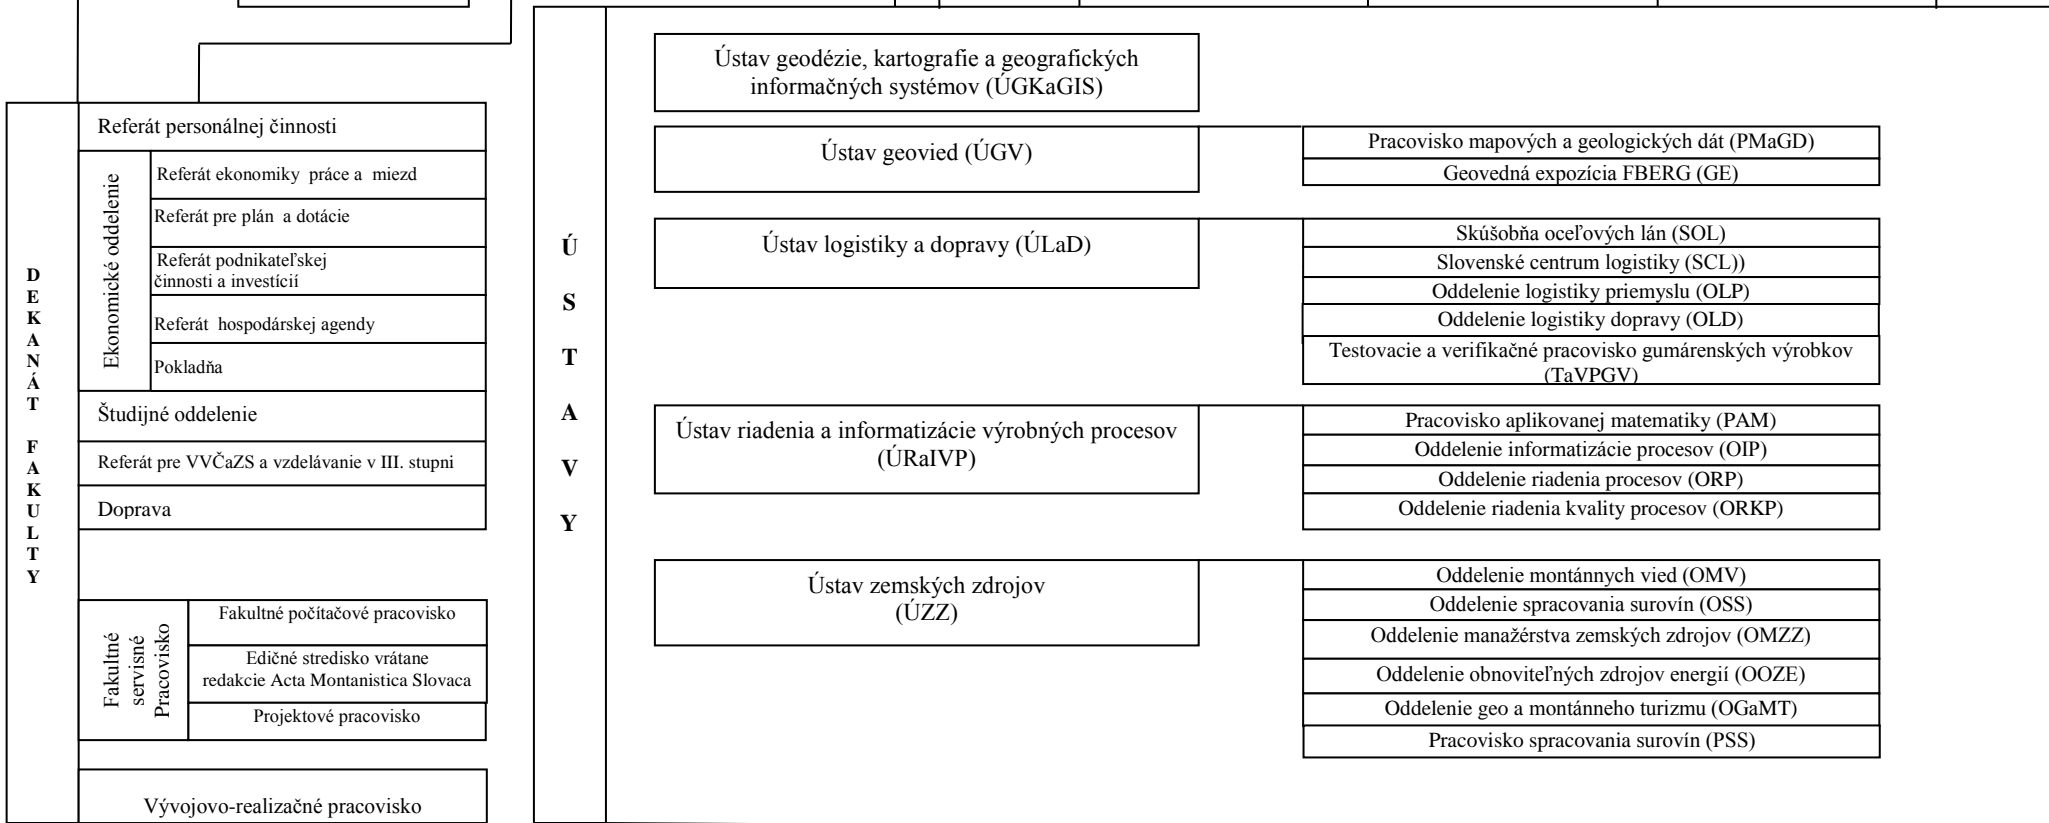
DEKANÁT FAKULTY

Referát personálnej činnosti

Ekonomické oddelenie

Referát ekonomiky práce a miezd

Referát pre plán a dotácie

Referát podnikateľskej činnosti a investícií

Referát hospodárskej agendy

Pokladňa

Študijné oddelenie

Referát pre VVČaZS a vzdelávanie v III. stupni

Doprava

Fakultné servisné Pracovisko

Fakultné počítačové pracovisko

Edičné stredisko vrátane redakcie Acta Montanistica Slovaca

Projektové pracovisko

Vývojovo-realizačné pracovisko

ÚSTAVY

Ústav geodézie, kartografie a geografických informačných systémov (ÚGKaGIS)

Ústav geovied (ÚGV)

Pracovisko mapových a geologických dát (PMaGD)

Geovedná expozícia FBERG (GE)

Ústav logistiky a dopravy (ÚLaD)

Skúšobňa oceľových lán (SOL)

Slovenské centrum logistiky (SCL))

Oddelenie logistiky priemyslu (OLP)

Oddelenie logistiky dopravy (OLD)

Testovacie a verifikačné pracovisko gumárenských výrobkov (TaVPGV)

Ústav riadenia a informatizácie výrobných procesov (ÚRaIVP)

Pracovisko aplikovanej matematiky (PAM)

Oddelenie informatizácie procesov (OIP)

Oddelenie riadenia procesov (ORP)

Oddelenie riadenia kvality procesov (ORKP)

Ústav zemských zdrojov (ÚZZ)

Oddelenie montánnych vied (OMV)

Oddelenie spracovania surovín (OSS)

Oddelenie manažérstva zemských zdrojov (OMZZ)

Oddelenie obnoviteľných zdrojov energií (OOZE)

Oddelenie geo a montánneho turizmu (OGaMT)

Pracovisko spracovania surovín (PSS)